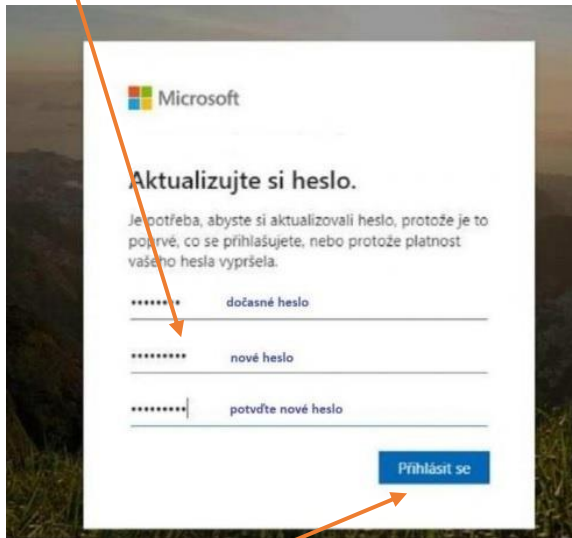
Microsoft

Aktualizujte si heslo.

Je potřeba, abyste si aktualizovali heslo, protože je to poprvé, co se přihlašujete, nebo protože platnost vašeho hesla vypršela.

•••••••• dočasné heslo

••••••••• nové heslo

••••••••• potvďte nové heslo

Přihlásit se